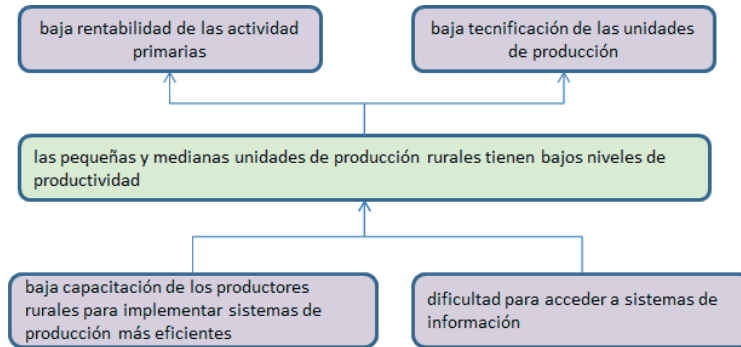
baja rentabilidad de las actividad primarias

baja tecnificación de las unidades de producción

las pequeñas y medianas unidades de producción rurales tienen bajos niveles de productividad

baja capacitación de los productores rurales para implementar sistemas de producción más eficientes

dificultad para acceder a sistemas de información